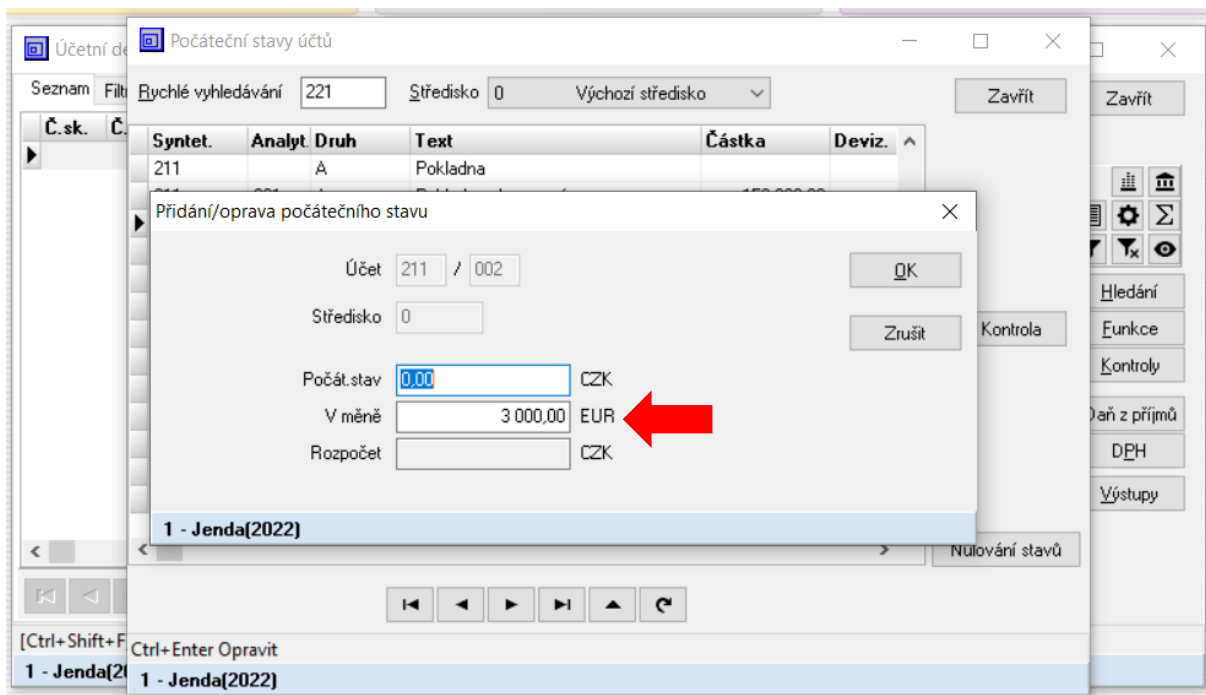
Účetní de
Seznam Filt
Č.sk. Č.
Počáteční stavy účtů
Rychlé vyhledávání 221 Středisko 0 Výchozí středisko
Zavřít
Zavřít

| Syntet. | Analyt. | Druh | Text | Částka | Deviz. |
|---|---|---|---|---|---|
| 211 | | A | Pokladna | | |
| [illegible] | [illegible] | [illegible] | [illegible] | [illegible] | |

Přidání/oprava počátečního stavu
Účet 211 / 002
Středisko 0
Počát.stav 0,00 CZK
V měně 3 000,00 EUR
Rozpočet CZK
OK
Zrušit
1 - Jenda(2022)

Kontrola
Hledání
Funkce
Kontroly
Daň z příjmů
DPH
Výstupy
Nulování stavů
[Ctrl+Shift+F
Ctrl+Enter Opravit
1 - Jenda(2
1 - Jenda(2022)